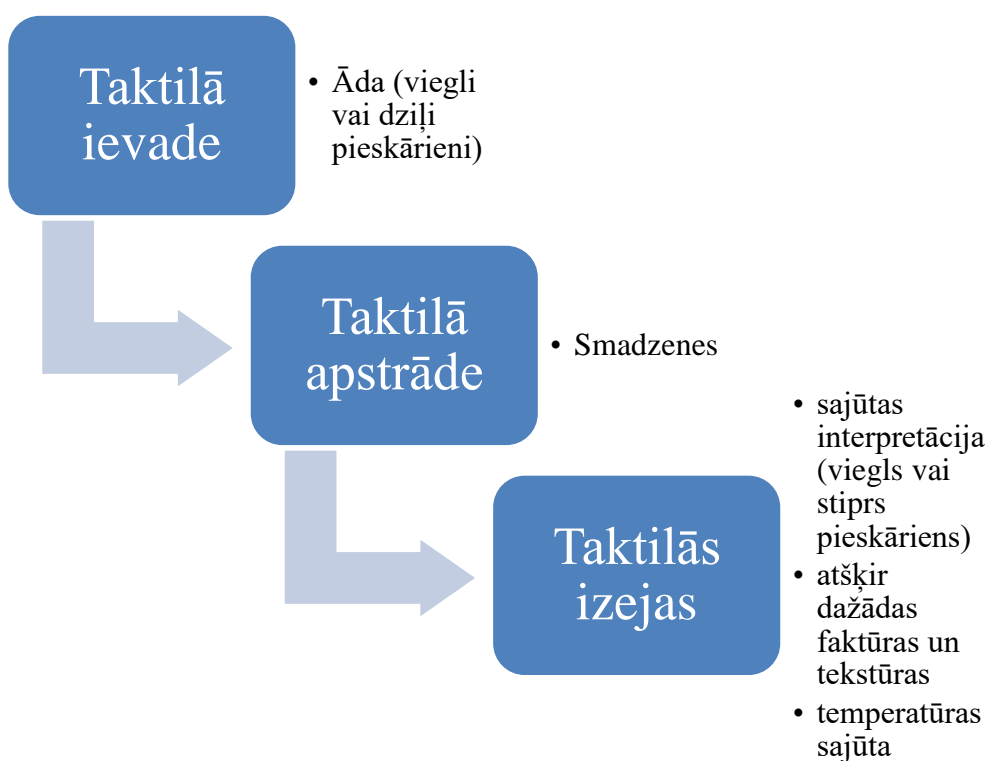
Taktilā ievade

- Āda (viegli vai dziļi pieskārieni)

Taktilā apstrāde

- Smadzenes

Taktilās izejas

- sajūtas interpretācija (viegls vai stiprs pieskāriens)
- atšķir dažādas faktūras un tekstūras
- temperatūras sajūta